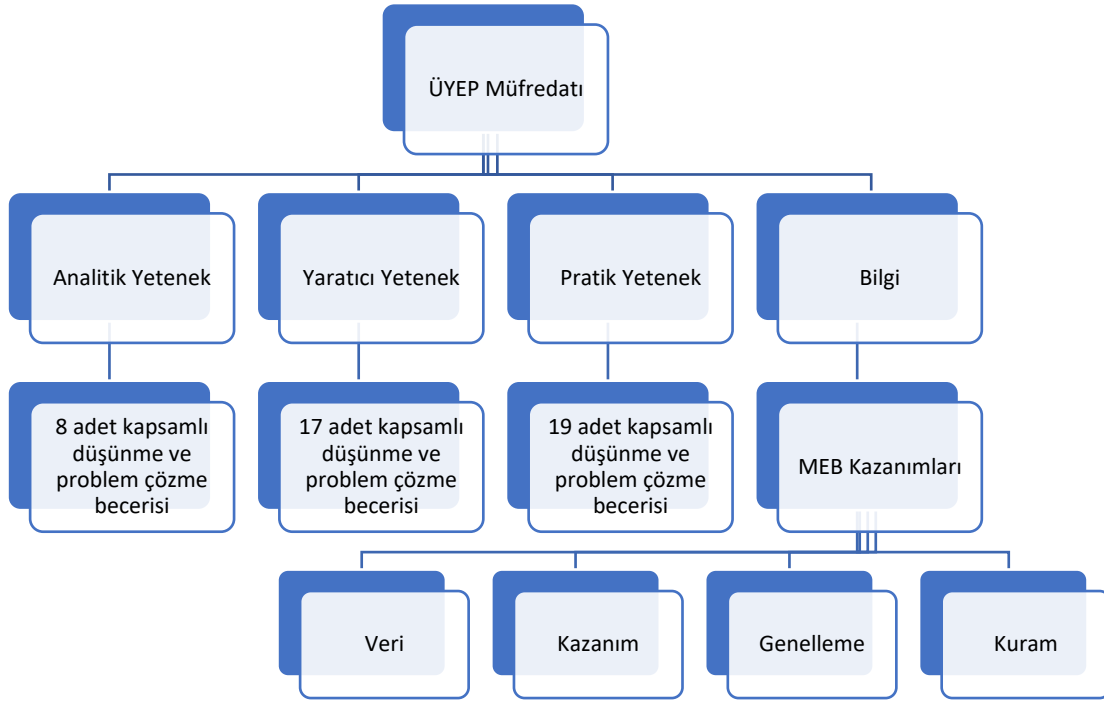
ÜYEP Müfredatı

Analitik Yetenek

Yaratıcı Yetenek

Pratik Yetenek

Bilgi

8 adet kapsamlı düşünme ve problem çözme becerisi

17 adet kapsamlı düşünme ve problem çözme becerisi

19 adet kapsamlı düşünme ve problem çözme becerisi

MEB Kazanımları

Veri

Kazanım

Genelleme

Kuram